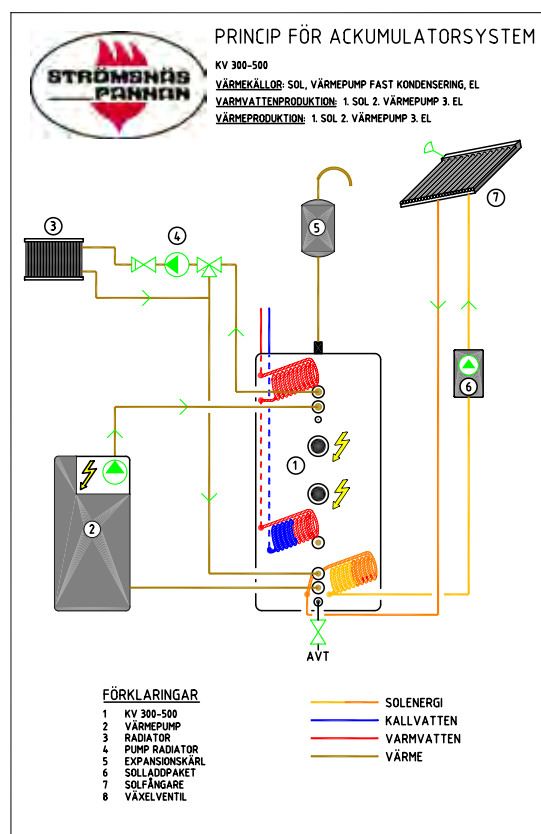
STRÖMSNÄS PANNAN

PRINCIP FÖR ACKUMULATORSYSTEM

KV 300-500

VÄRMEKÄLLOR: SOL, VÄRMEPUMP FAST KONDENSERING, EL

VARMVATTENPRODUKTION: 1. SOL 2. VÄRMEPUMP 3. EL

VÄRMEPRODUKTION: 1. SOL 2. VÄRMEPUMP 3. EL

3

4

5

7

6

1

2

AVT

FÖRKLARINGAR

| | |
|---|---|
| 1 | KV 300-500 |
| 2 | VÄRMEPUMP |
| 3 | RADIATOR |
| 4 | PUMP RADIATOR |
| 5 | EXPANSIONSKÄRL |
| 6 | SOLLADDPAKET |
| 7 | SOLFÅNGARE |
| 8 | VÄXELVENTIL |

SOLENERGI

KALLVATTEN

VARMVATTEN

VÄRME